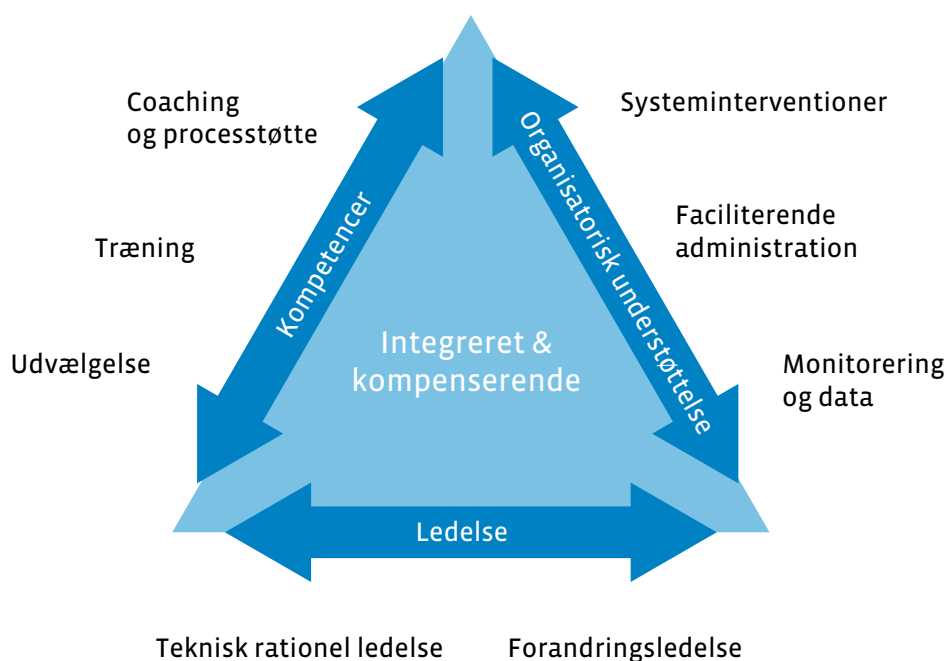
Coaching og processtøtte

Træning

Udvælgelse

Kompetencer

Systeminterventioner

Faciliterende administration

Monitorering og data

Organisatorisk understøttelse

Integreret & kompenserende

Ledelse

Teknisk rationel ledelse

Forandringsledelse